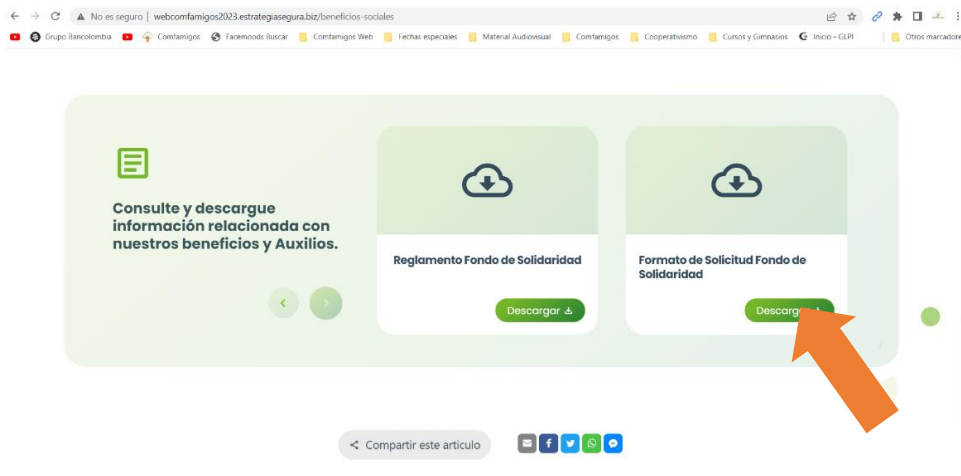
No es seguro | webcomfamigos2023.estrategiasegura.biz/beneficios-sociales

Grupo Bancolombia   Comfamigos   Facemoods Buscar   Comfamigos Web   Fechas especiales   Material Audiovisual   Comfamigos   Cooperativismo   Cursos y Gimnasios   Inicio - GLPI   Otros marcadores

Consulte y descargue información relacionada con nuestros beneficios y Auxilios.

Reglamento Fondo de Solidaridad

Descargar

Formato de Solicitud Fondo de Solidaridad

Descargar

Compartir este articulo